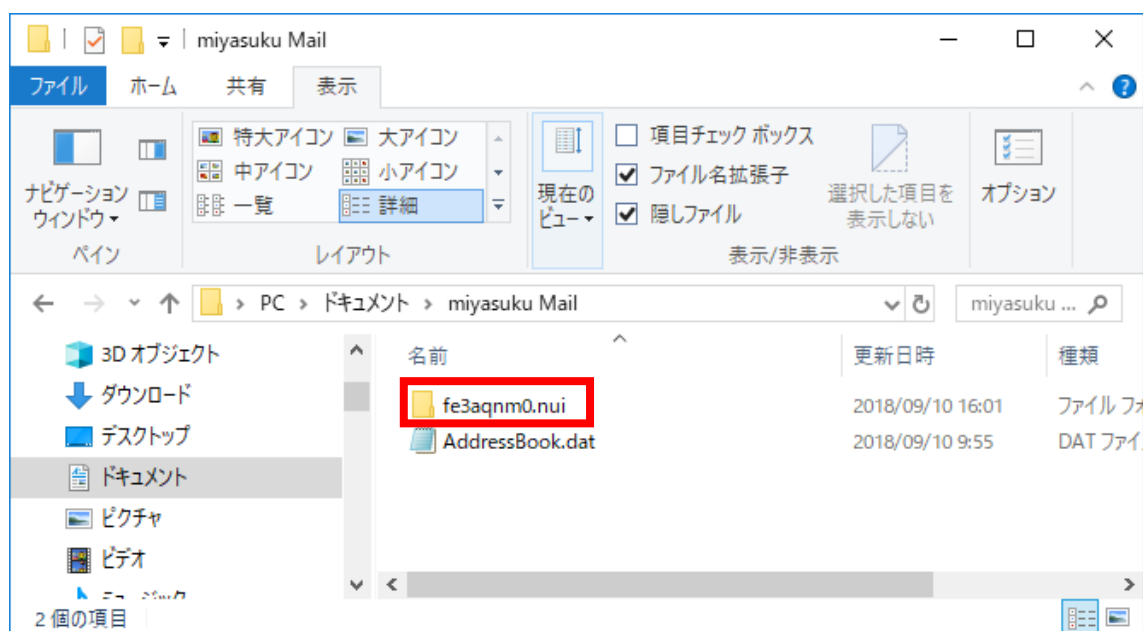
miyasuku Mail

ファイル ホーム 共有 表示

ナビゲーション ウィンドウ▾
ペイン

特大アイコン 大アイコン
中アイコン 小アイコン
一覧 詳細
レイアウト

現在の ビュー▾

項目チェック ボックス
ファイル名拡張子
隠しファイル
選択した項目を 表示しない
表示/非表示

オプション

PC › ドキュメント › miyasuku Mail

miyasuku ...

3D オブジェクト
ダウンロード
デスクトップ
ドキュメント
ピクチャ
ビデオ
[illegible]

| 名前 | 更新日時 | 種類 |
|---|---|---|
| fe3aqnm0.nui | 2018/09/10 16:01 | ファイル フォ |
| AddressBook.dat | 2018/09/10 9:55 | DAT ファイ |

2 個の項目